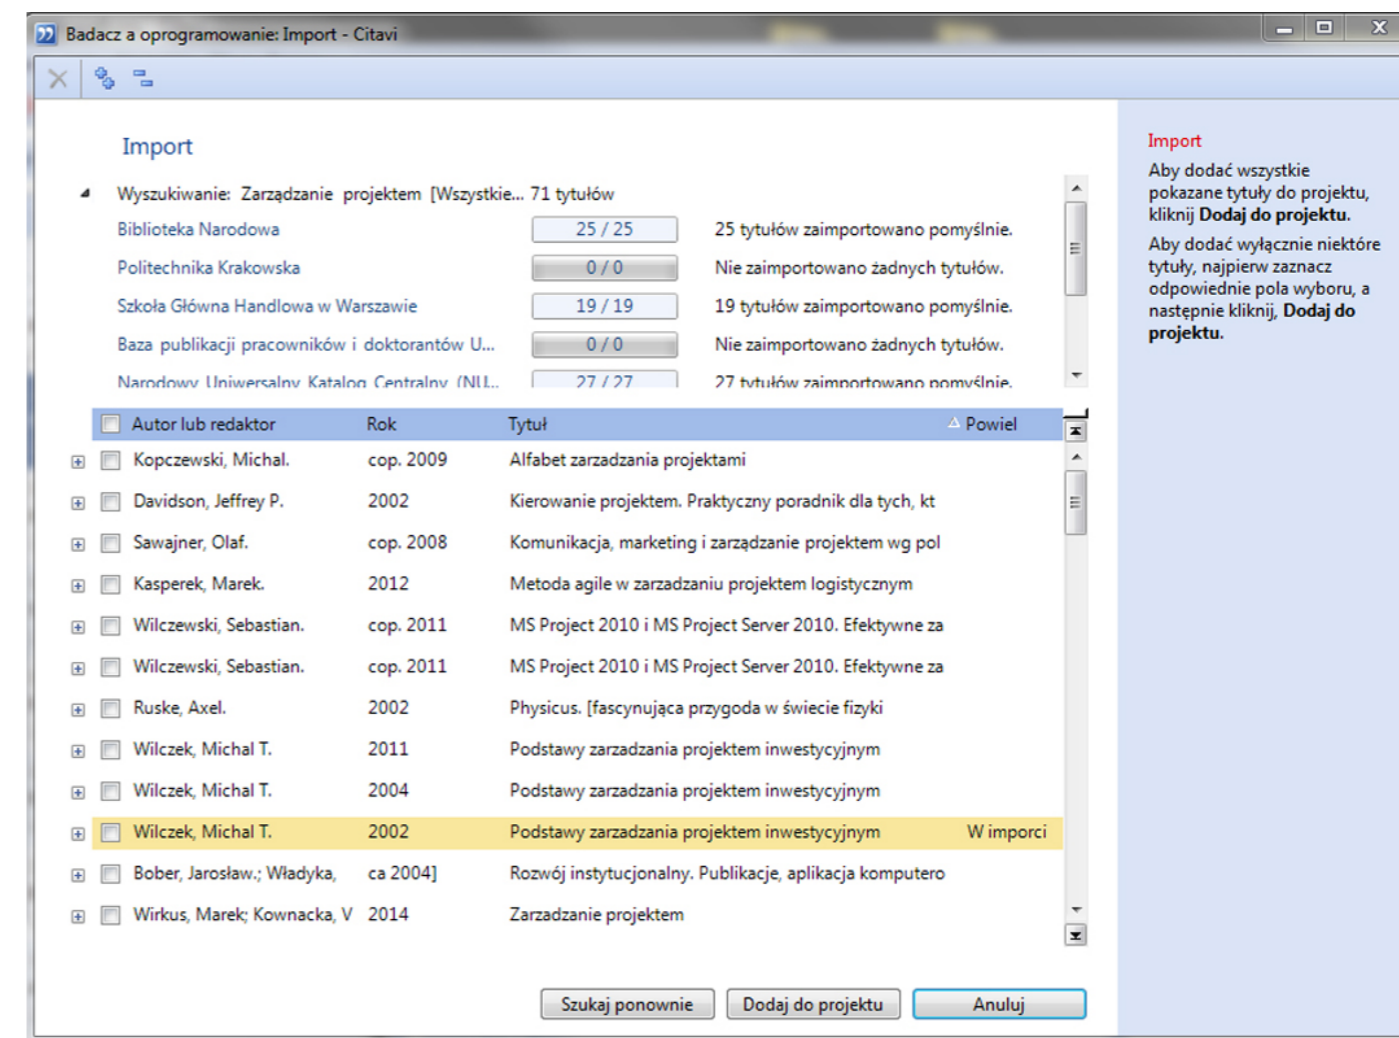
Badacz a oprogramowanie: Import - Citavi

Import

Wyszukiwanie: Zarządzanie projektem [Wszystkie... 71 tytułów

| | | |
|---|---|---|
| Biblioteka Narodowa | 25 / 25 | 25 tytułów zaimportowano pomyślnie. |
| Politechnika Krakowska | 0 / 0 | Nie zaimportowano żadnych tytułów. |
| Szkoła Główna Handlowa w Warszawie | 19 / 19 | 19 tytułów zaimportowano pomyślnie. |
| Baza publikacji pracowników i doktorantów U... | 0 / 0 | Nie zaimportowano żadnych tytułów. |
| Narodowy Uniwersalny Katalog Centralny (NU... | 27 / 27 | 27 tytułów zaimportowano pomyślnie. |

| Autor lub redaktor | Rok | Tytuł | Powiel |
|---|---|---|---|
| Kopczewski, Michal. | cop. 2009 | Alfabet zarzadzania projektami | |
| Davidson, Jeffrey P. | 2002 | Kierowanie projektem. Praktyczny poradnik dla tych, kt | |
| Sawajner, Olaf. | cop. 2008 | Komunikacja, marketing i zarządzanie projektem wg pol | |
| Kasperek, Marek. | 2012 | Metoda agile w zarzadzaniu projektem logistycznym | |
| Wilczewski, Sebastian. | cop. 2011 | MS Project 2010 i MS Project Server 2010. Efektywne za | |
| Wilczewski, Sebastian. | cop. 2011 | MS Project 2010 i MS Project Server 2010. Efektywne za | |
| Ruske, Axel. | 2002 | Physicus. [fascynująca przygoda w świecie fizyki | |
| Wilczek, Michal T. | 2011 | Podstawy zarzadzania projektem inwestycyjnym | |
| Wilczek, Michal T. | 2004 | Podstawy zarzadzania projektem inwestycyjnym | |
| Wilczek, Michal T. | 2002 | Podstawy zarzadzania projektem inwestycyjnym | W imporci |
| Bober, Jarosław.; Władyka, | ca 2004] | Rozwój instytucjonalny. Publikacje, aplikacja komputero | |
| Wirkus, Marek; Kownacka, V | 2014 | Zarzadzanie projektem | |

Szukaj ponownie Dodaj do projektu Anuluj

Import

Aby dodać wszystkie pokazane tytuły do projektu, kliknij **Dodaj do projektu.**

Aby dodać wyłącznie niektóre tytuły, najpierw zaznacz odpowiednie pola wyboru, a następnie kliknij, **Dodaj do projektu.**